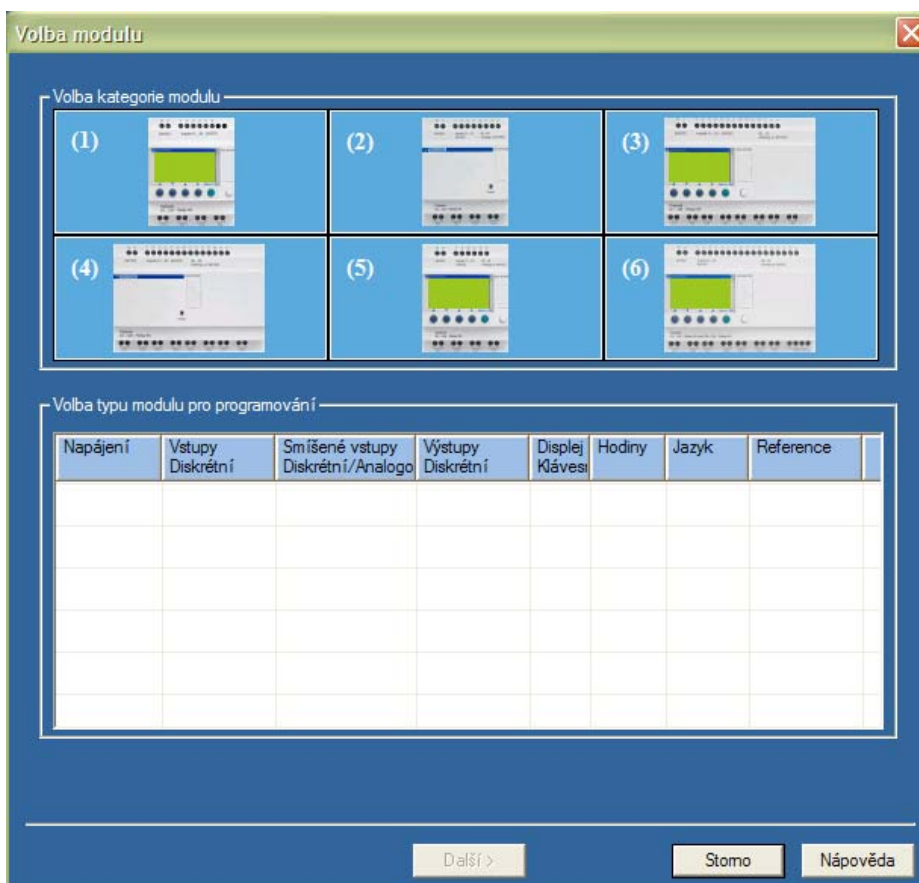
Volba modulu

Volba kategorie modulu

(1)

(2)

(3)

(4)

(5)

(6)

Volba typu modulu pro programování

| Napájení | Vstupy Diskrétní | Smíšené vstupy Diskrétní/Analogo | Výstupy Diskrétní | Displej Klávesı | Hodiny | Jazyk | Reference |
|---|---|---|---|---|---|---|---|
| | | | | | | | |

Další >

Storno

Nápověda